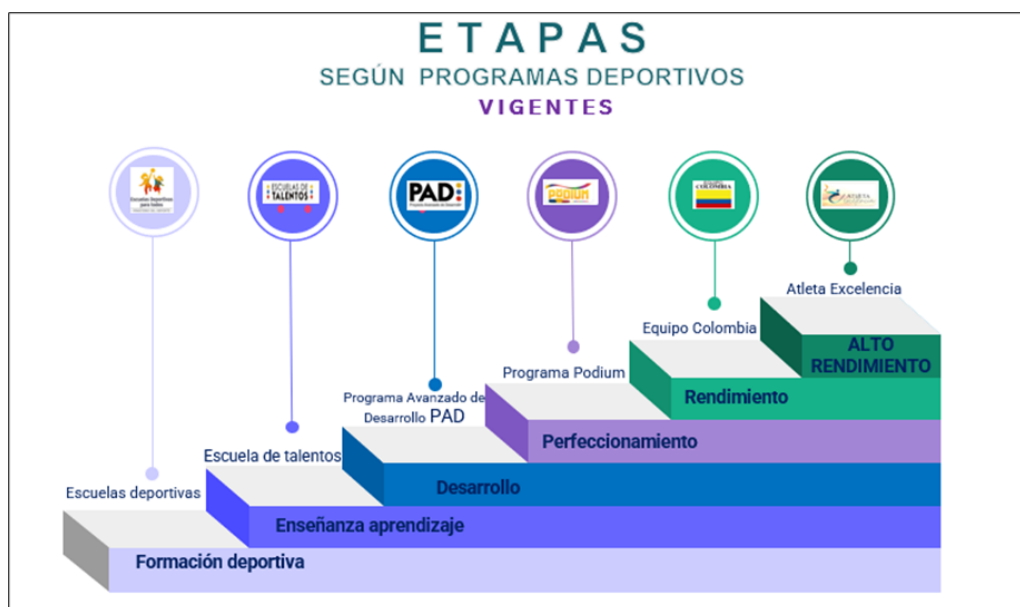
ETAPAS
SEGÚN PROGRAMAS DEPORTIVOS
VIGENTES

Escuelas deportivas para todos

ESCUELAS DE TALENTOS

PAD

PODIUM

COLOMBIA

ATLETA

Atleta Excelencia

Equipo Colombia

ALTO RENDIMIENTO

Programa Podium

Rendimiento

Programa Avanzado de Desarrollo PAD

Perfeccionamiento

Escuela de talentos

Desarrollo

Escuelas deportivas

Enseñanza aprendizaje

Formación deportiva